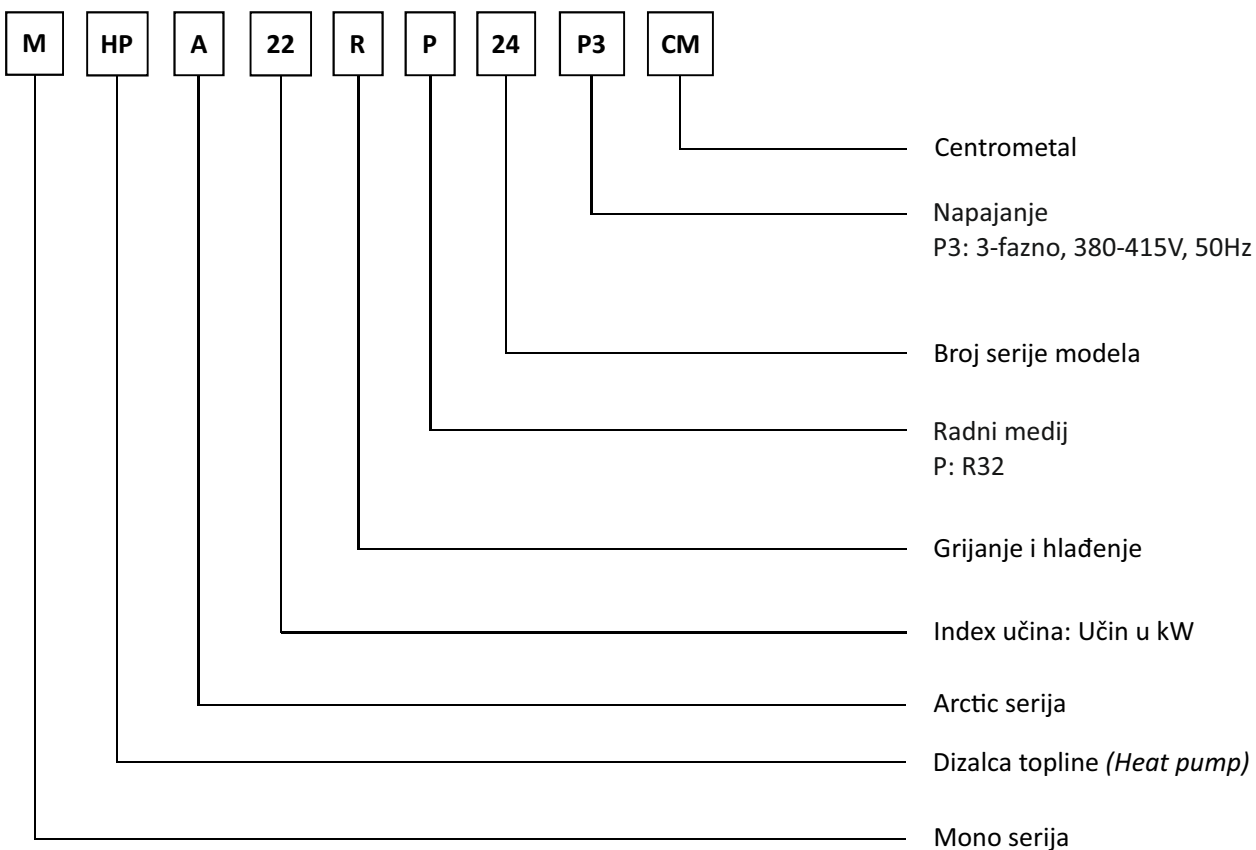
M HP A 22 R P 24 P3 CM

Centrometal

Napajanje
P3: 3-fazno, 380-415V, 50Hz

Broj serije modela

Radni medij
P: R32

Grijanje i hlađenje

Index učina: Učin u kW

Arctic serija

Dizalca topline *(Heat pump)*

Mono serija